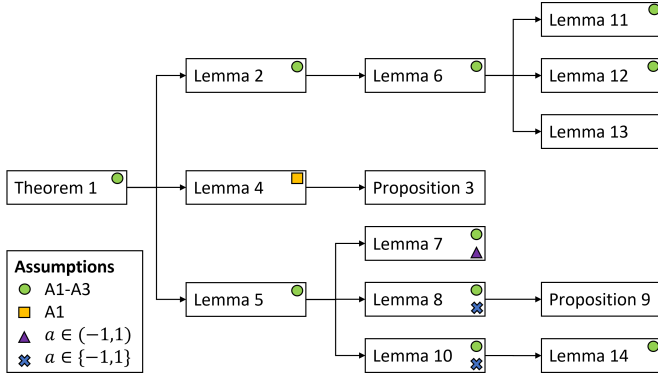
Theorem 1

Lemma 2

Lemma 4

Lemma 5

Lemma 6

Proposition 3

Lemma 7

Lemma 8

Lemma 10

Lemma 11

Lemma 12

Lemma 13

Proposition 9

Lemma 14

**Assumptions**
A1-A3
A1
$a \in (-1,1)$
$a \in \{-1,1\}$